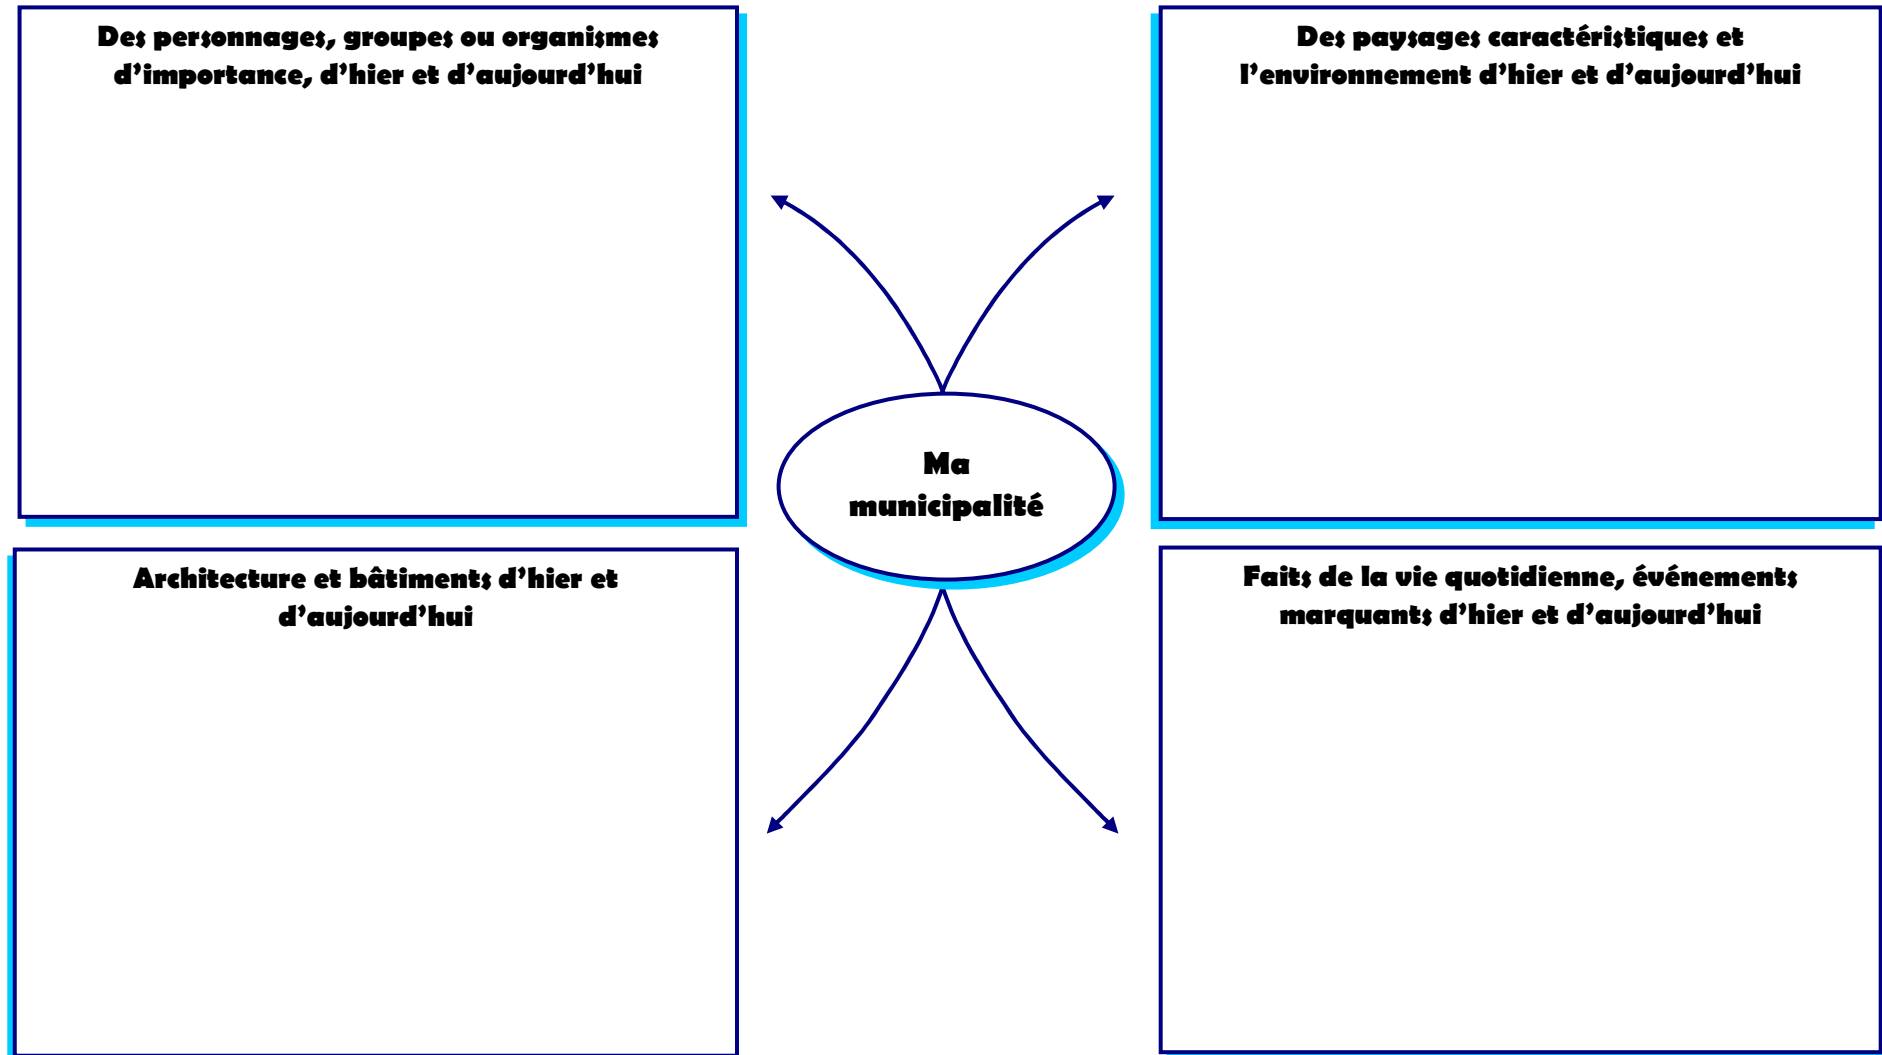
Des personnages, groupes ou organismes d'importance, d'hier et d'aujourd'hui

Des paysages caractéristiques et l'environnement d'hier et d'aujourd'hui

Ma municipalité

Architecture et bâtiments d'hier et d'aujourd'hui

Faits de la vie quotidienne, événements marquants d'hier et d'aujourd'hui